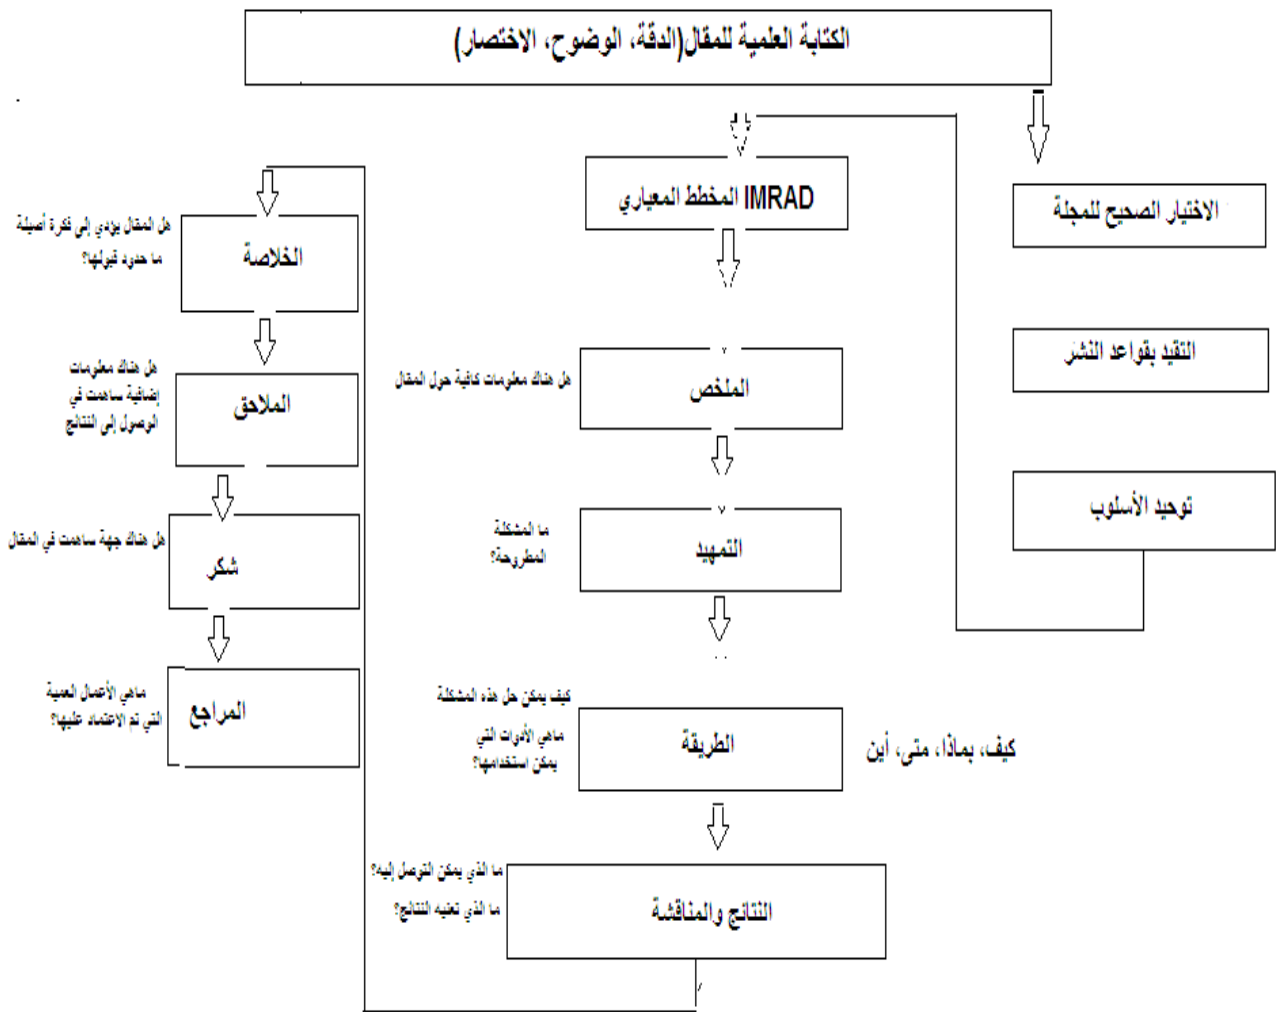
الكتابة العلمية للمقال(الدقة، الوضوح، الاختصار)

الاختيار الصحيح للمجلة

التقيد بقواعد النشر

توحيد الأسلوب

IMRAD المخطط المعياري

هل هناك معلومات كافية حول المقال

الملخص

ما المشكلة المطروحة؟

التمهيد

كيف يمكن حل هذه المشكلة

ماهي الأدوات التي يمكن استخدامها؟

الطريقة

كيف، بماذا، متى، أين

ما الذي يمكن التوصل إليه؟

ما الذي تعنيه النتائج؟

النتائج والمناقشة

هل المقال يؤدي إلى فكرة أصيلة ما حدود قبولها؟

الخلاصة

هل هناك معلومات إضافية ساهمت في الوصول إلى النتائج

الملاحق

هل هناك جهة ساهمت في المقال

شكر

ماهي الأعمال العمية التي تم الاعتماد عليها؟

المراجع